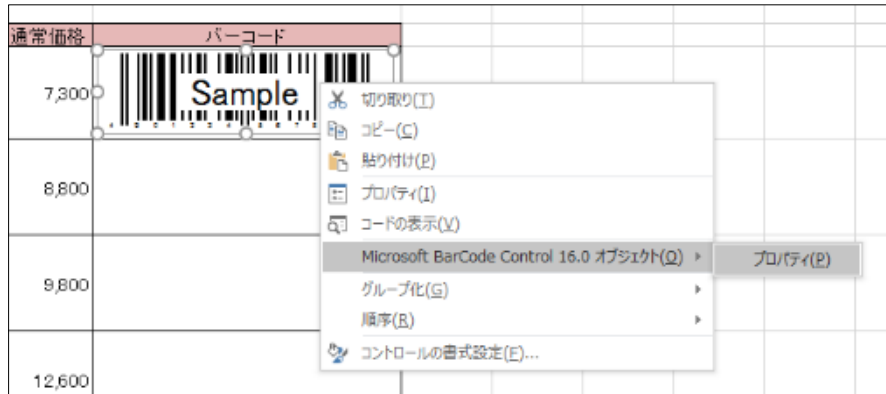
| 通常価格 | バーコード |
|---|---|
| 7,300 | Sample |
| 8,800 | |
| 9,800 | |
| 12,600 | |

切り取り(T)
コピー(C)
貼り付け(P)
プロパティ(I)
コードの表示(V)
Microsoft BarCode Control 16.0 オブジェクト(O)
グループ化(G)
順序(R)
コントロールの書式設定(F)...

プロパティ(P)